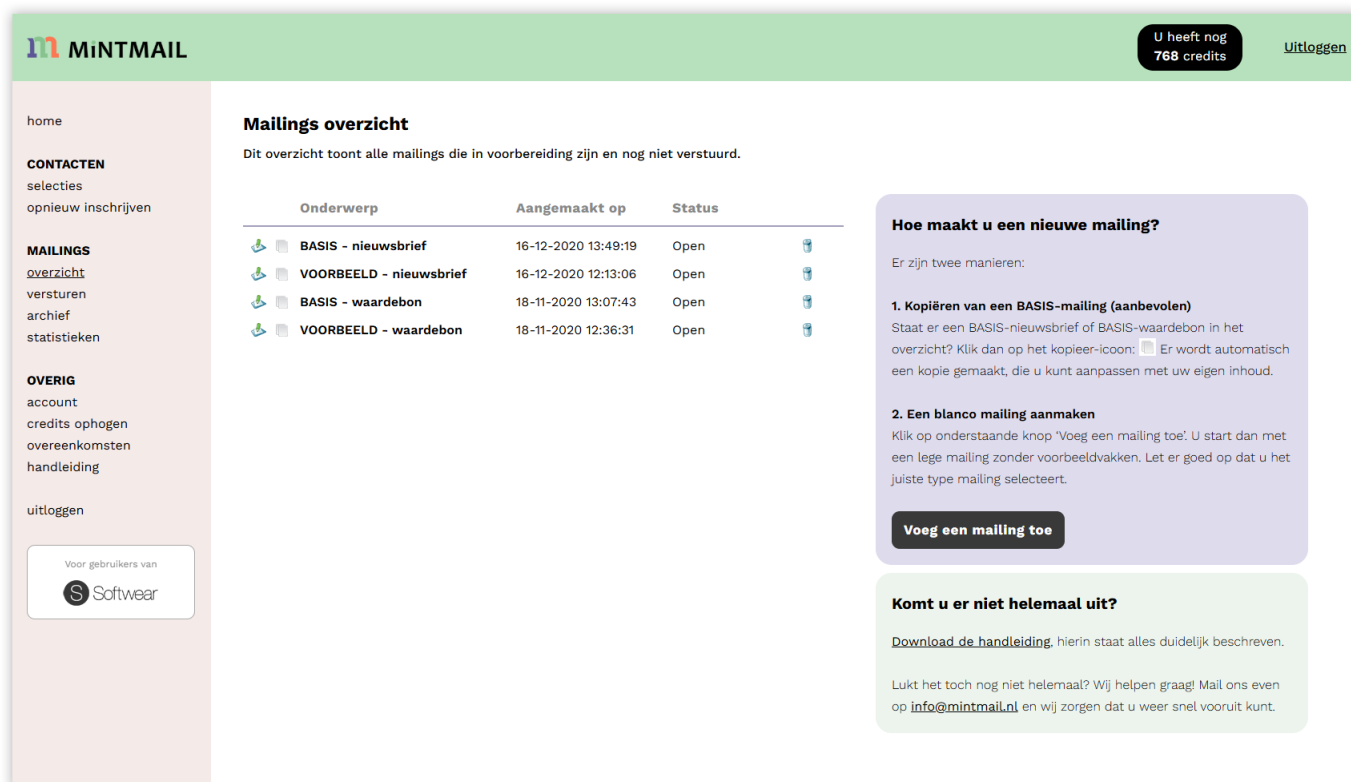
m MiNTMAIL

U heeft nog 768 credits

Uitloggen

home

CONTACTEN
selecties
opnieuw inschrijven

MAILINGS
overzicht
versturen
archief
statistieken

OVERIG
account
credits ophogen
overeenkomsten
handleiding

uitloggen

Voor gebruikers van
S Softwear

Mailings overzicht

Dit overzicht toont alle mailings die in voorbereiding zijn en nog niet verstuurd.

| Onderwerp | Aangemaakt op | Status |
|---|---|---|
| BASIS - nieuwsbrief | 16-12-2020 13:49:19 | Open |
| VOORBEELD - nieuwsbrief | 16-12-2020 12:13:06 | Open |
| BASIS - waardebon | 18-11-2020 13:07:43 | Open |
| VOORBEELD - waardebon | 18-11-2020 12:36:31 | Open |

Hoe maakt u een nieuwe mailing?

Er zijn twee manieren:

1. Kopiëren van een BASIS-mailing (aanbevolen)
Staat er een BASIS-nieuwsbrief of BASIS-waardebon in het overzicht? Klik dan op het kopieer-icoon: Er wordt automatisch een kopie gemaakt, die u kunt aanpassen met uw eigen inhoud.

2. Een blanco mailing aanmaken
Klik op onderstaande knop 'Voeg een mailing toe'. U start dan met een lege mailing zonder voorbeeldvakken. Let er goed op dat u het juiste type mailing selecteert.

Voeg een mailing toe

Komt u er niet helemaal uit?

Download de handleiding, hierin staat alles duidelijk beschreven.

Lukt het toch nog niet helemaal? Wij helpen graag! Mail ons even op info@mintmail.nl en wij zorgen dat u weer snel vooruit kunt.